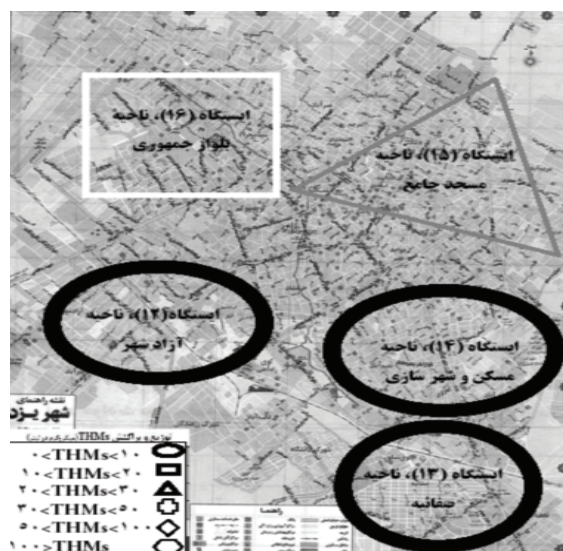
ایستگاه (۱۶)، ناحیه بلوار جمهوری

ایستگاه (۱۵)، ناحیه مسجد جامع

ایستگاه (۱۲)، ناحیه آزادشهر

ایستگاه (۱۴)، ناحیه مسکن و شهر سازی

ایستگاه (۱۳)، ناحیه صفائیه

نقشه راهنمای شهر یزد

توزیع و پراکنش THMs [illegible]

۰<THMs<۱۰
۱۰<THMs<۲۰
۲۰<THMs<۳۰
۳۰<THMs<۵۰
۵۰<THMs<۱۰۰
۱۰۰>THMs

راهنما